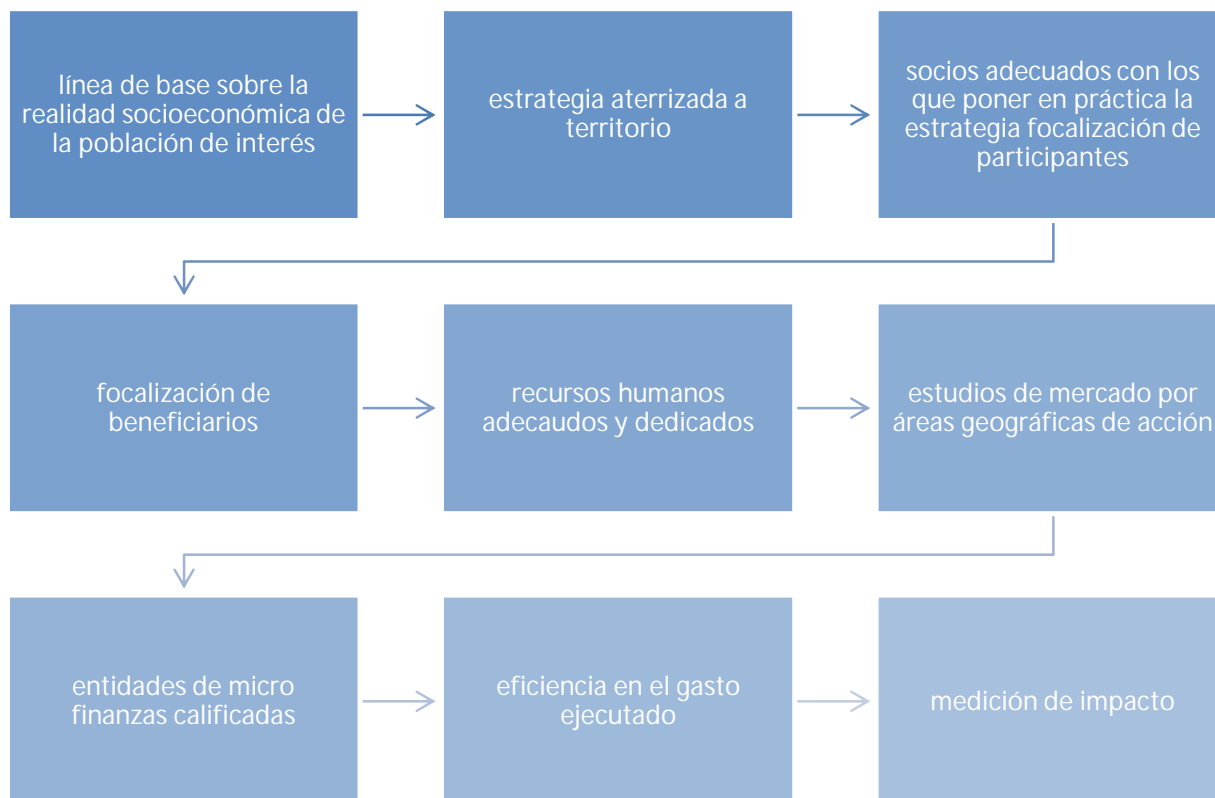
línea de base sobre la realidad socioeconómica de la población de interés

estrategia aterrizada a territorio

socios adecuados con los que poner en práctica la estrategia focalización de participantes

focalización de beneficiarios

recursos humanos adecaudos y dedicados

estudios de mercado por áreas geográficas de acción

entidades de micro finanzas calificadas

eficiencia en el gasto ejecutado

medición de impacto